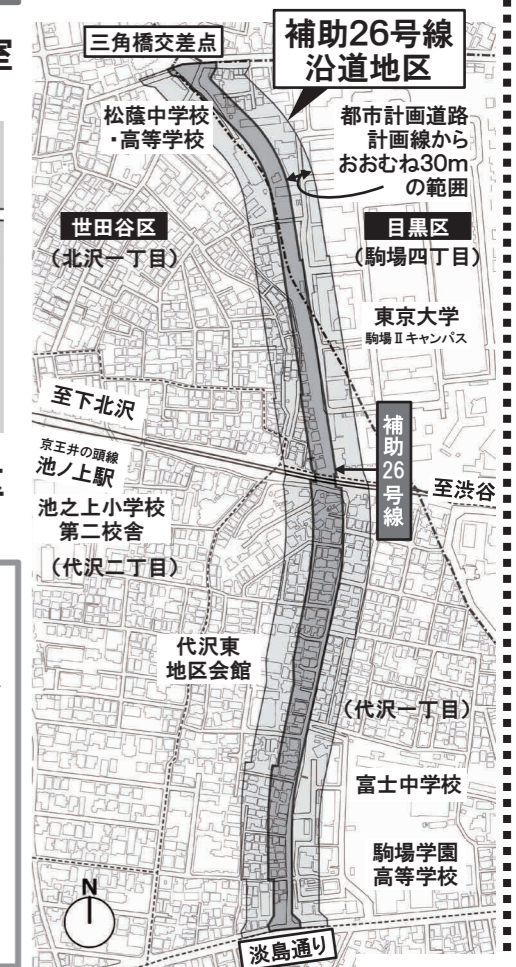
三角橋交差点

補助26号線
沿道地区

松蔭中学校
・高等学校

都市計画道路
計画線から
おおむね30m
の範囲

世田谷区
(北沢一丁目)

目黒区
(駒場四丁目)

東京大学
駒場Ⅱキャンパス

至下北沢

補助
26
号
線

京王井の頭線
池ノ上駅

至渋谷

池之上小学校
第二校舎

(代沢二丁目)

代沢東
地区会館

(代沢一丁目)

富士中学校

駒場学園
高等学校

N

淡島通り